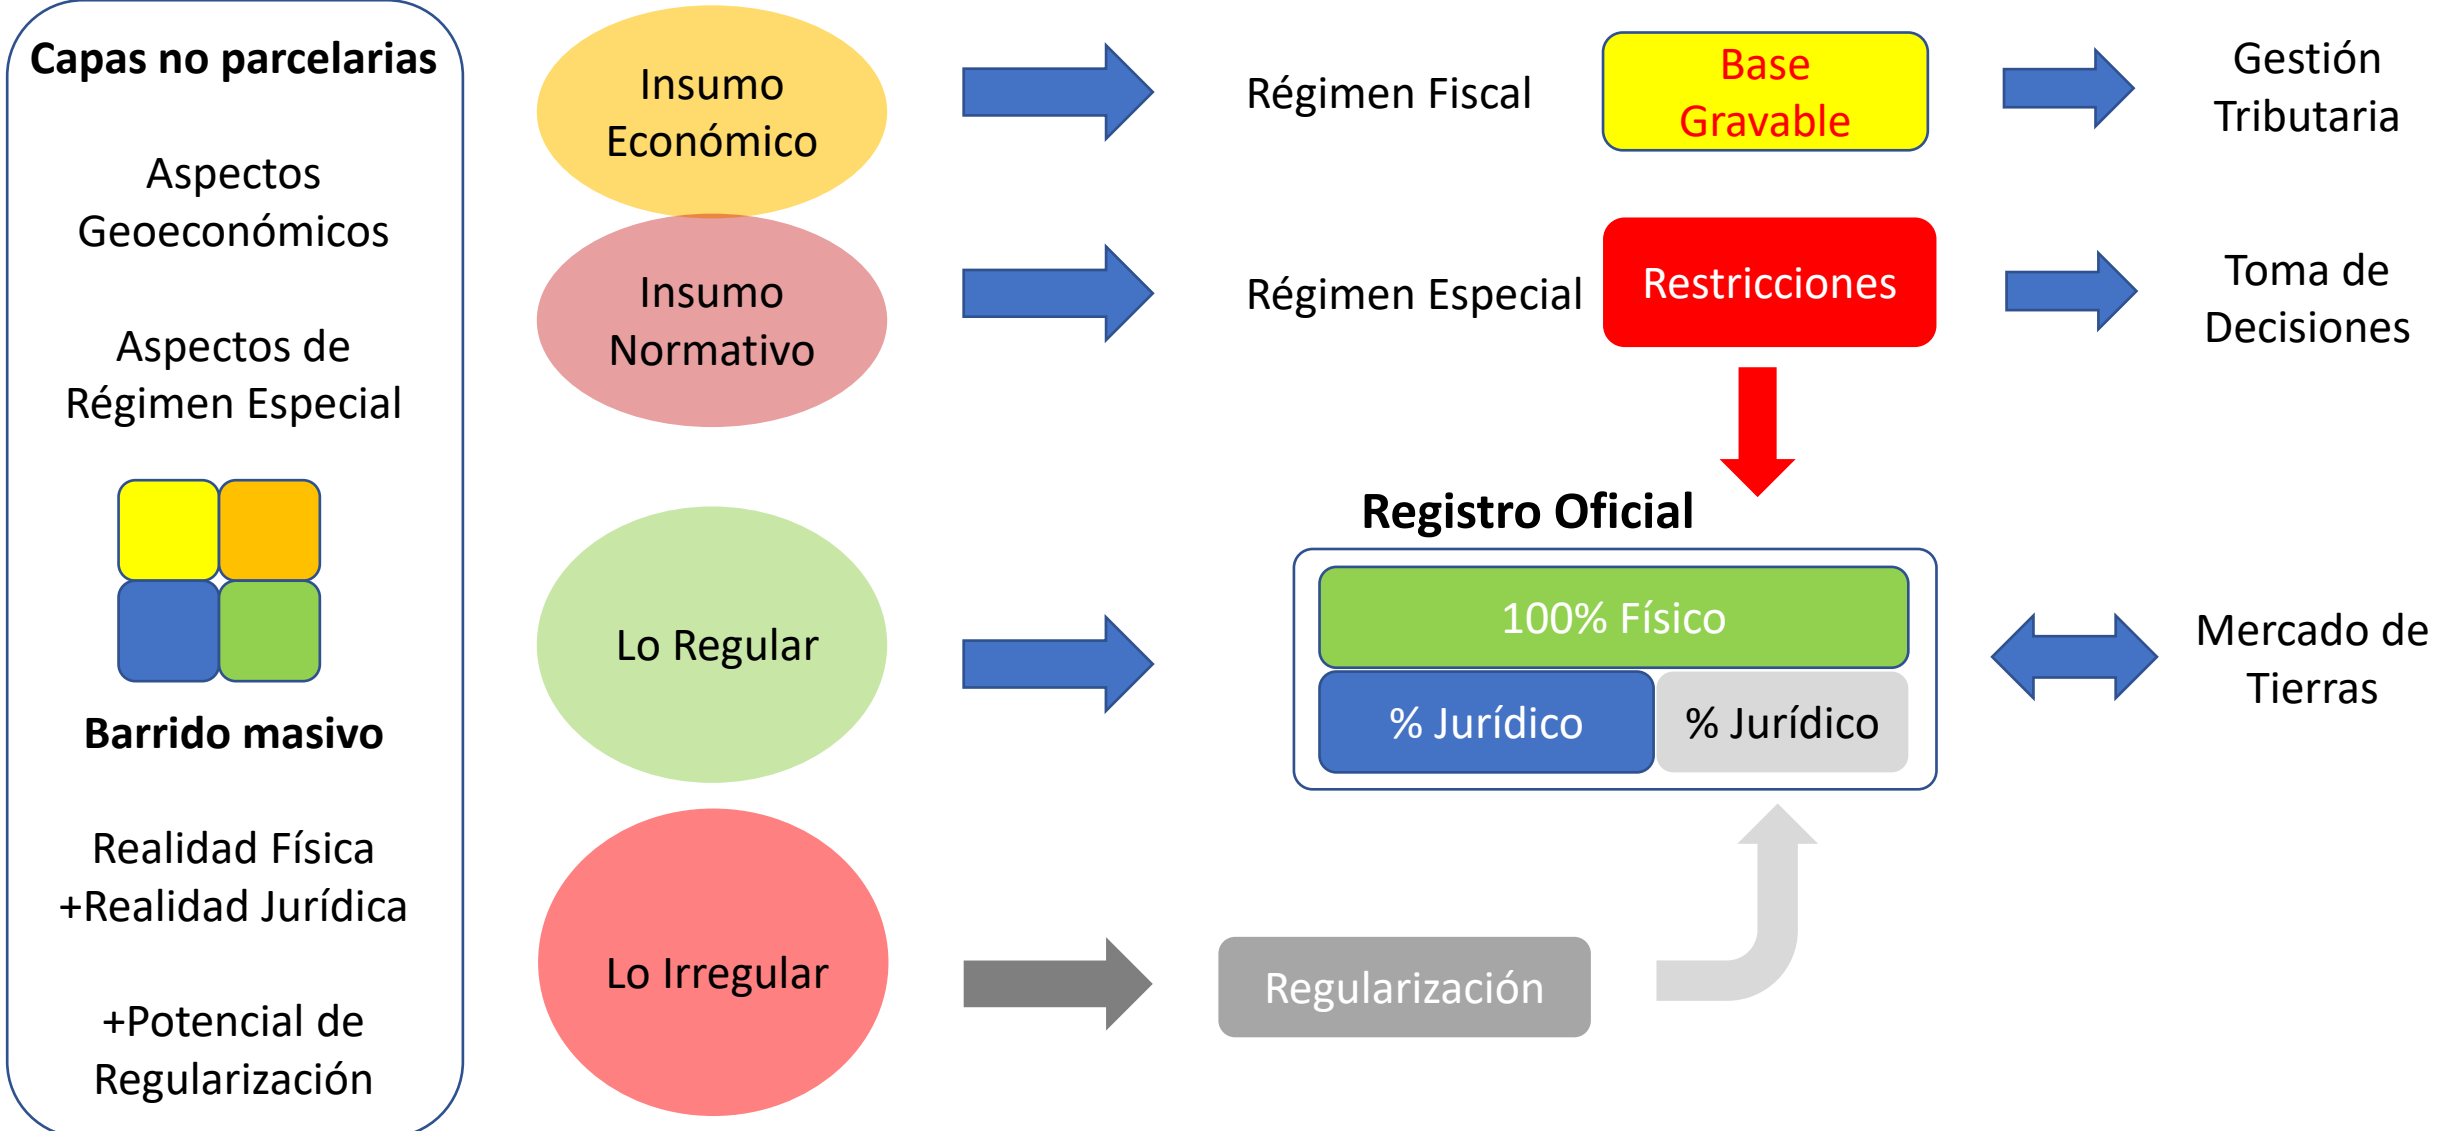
Capas no parcelarias

Aspectos Geoeconómicos

Aspectos de Régimen Especial

Barrido masivo

Realidad Física +Realidad Jurídica

+Potencial de Regularización

Insumo Económico

Insumo Normativo

Lo Regular

Lo Irregular

Régimen Fiscal

Base Gravable

Gestión Tributaria

Régimen Especial

Restricciones

Toma de Decisiones

Registro Oficial

100% Físico

% Jurídico

% Jurídico

Mercado de Tierras

Regularización